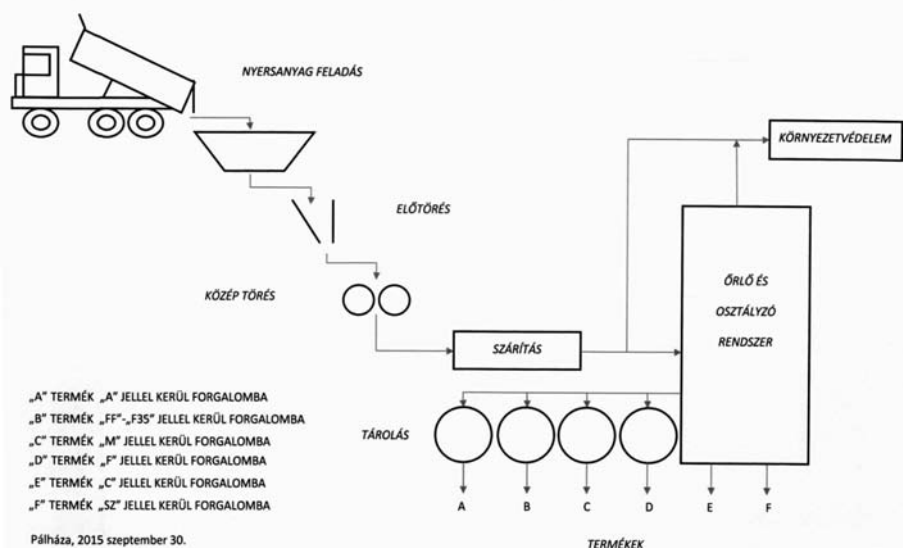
NYERSANYAG FELADÁS

KÖRNYEZETVÉDELEM

ELŐTÖRÉS

KÖZÉP TÖRÉS

ŐRLŐ ÉS OSZTÁLYZÓ RENDSZER

SZÁRÍTÁS

„A" TERMÉK „A" JELLEL KERÜL FORGALOMBA
„B" TERMÉK „FF"-„F35" JELLEL KERÜL FORGALOMBA
„C" TERMÉK „M" JELLEL KERÜL FORGALOMBA
„D" TERMÉK „F" JELLEL KERÜL FORGALOMBA
„E" TERMÉK „C" JELLEL KERÜL FORGALOMBA
„F" TERMÉK „SZ" JELLEL KERÜL FORGALOMBA

TÁROLÁS

A B C D E F

Pálháza, 2015 szeptember 30.

TERMÉKEK